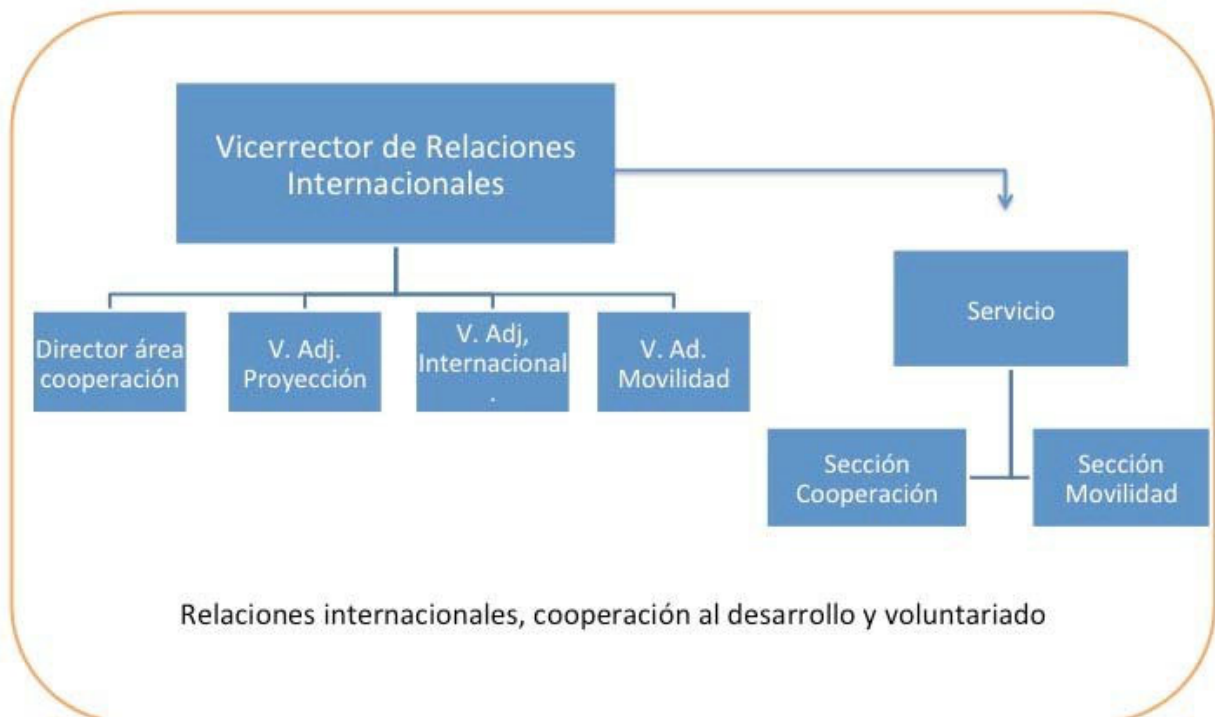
Vicerrector de Relaciones Internacionales

Director área cooperación

V. Adj. Proyección

V. Adj, Internacional .

V. Ad. Movilidad

Servicio

Sección Cooperación

Sección Movilidad

Relaciones internacionales, cooperación al desarrollo y voluntariado